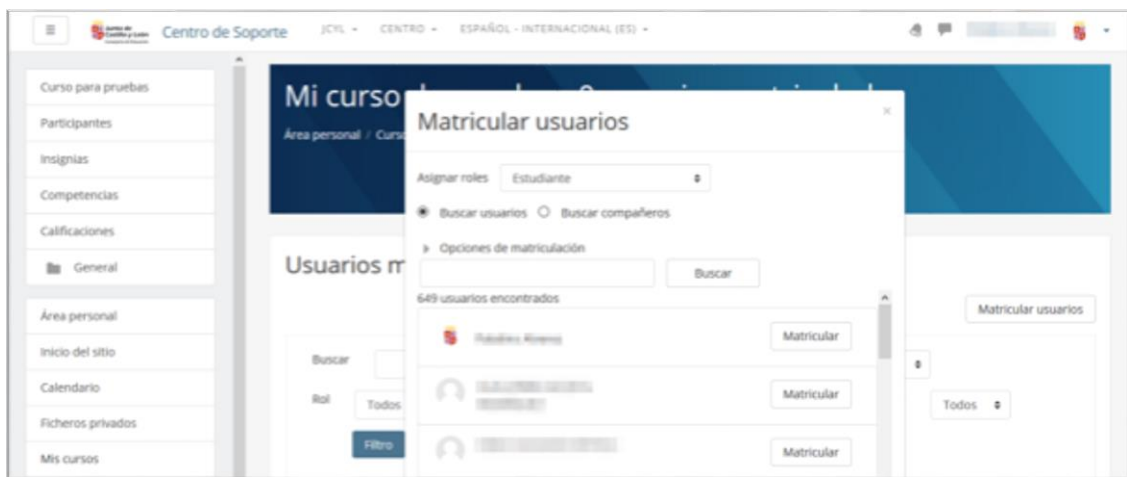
≡ Junta de Castilla y León Centro de Soporte JCYL ▾ CENTRO ▾ ESPAÑOL - INTERNACIONAL (ES) ▾

Curso para pruebas
Participantes
Insignias
Competencias
Calificaciones
General

Área personal
Inicio del sitio
Calendario
Ficheros privados
Mis cursos

Mi curso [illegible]
Área personal / Curs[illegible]

Usuarios m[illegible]

Buscar
Rol Todos
Filtro
Todos

Matricular usuarios

Matricular usuarios ×

Asignar roles Estudiante
Buscar usuarios Buscar compañeros
Opciones de matriculación
Buscar
649 usuarios encontrados
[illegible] Matricular
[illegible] Matricular
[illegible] Matricular